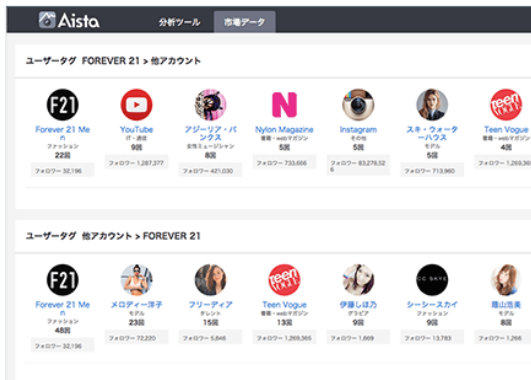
Aista

分析ツール　市場データ

ユーザータグ FOREVER 21 > 他アカウント

F21
Forever 21 Men
ファッション
22回
フォロワー 32,196

YouTube
IT・通信
9回
フォロワー 1,287,377

アジーリア・バンクス
女性ミュージシャン
8回
フォロワー 421,030

N
Nylon Magazine
書籍・webマガジン
5回
フォロワー 733,666

Instagram
その他
5回
フォロワー 83,276,526

スキ・ウォーターハウス
モデル
5回
フォロワー 713,960

teen Vogue
Teen Vogue
書籍・webマガジン
4回
フォロワー 1,269,365

ユーザータグ 他アカウント > FOREVER 21

F21
Forever 21 Men
ファッション
48回
フォロワー 32,196

メロディー洋子
モデル
23回
フォロワー 72,220

フリーディア
タレント
15回
フォロワー 5,846

teen Vogue
Teen Vogue
書籍・webマガジン
13回
フォロワー 1,269,365

伊藤しほ乃
グラビア
9回
フォロワー 1,669

CC SKYE
シーシースカイ
ファッション
9回
フォロワー 13,783

藤山浩美
モデル
8回
フォロワー 1,266